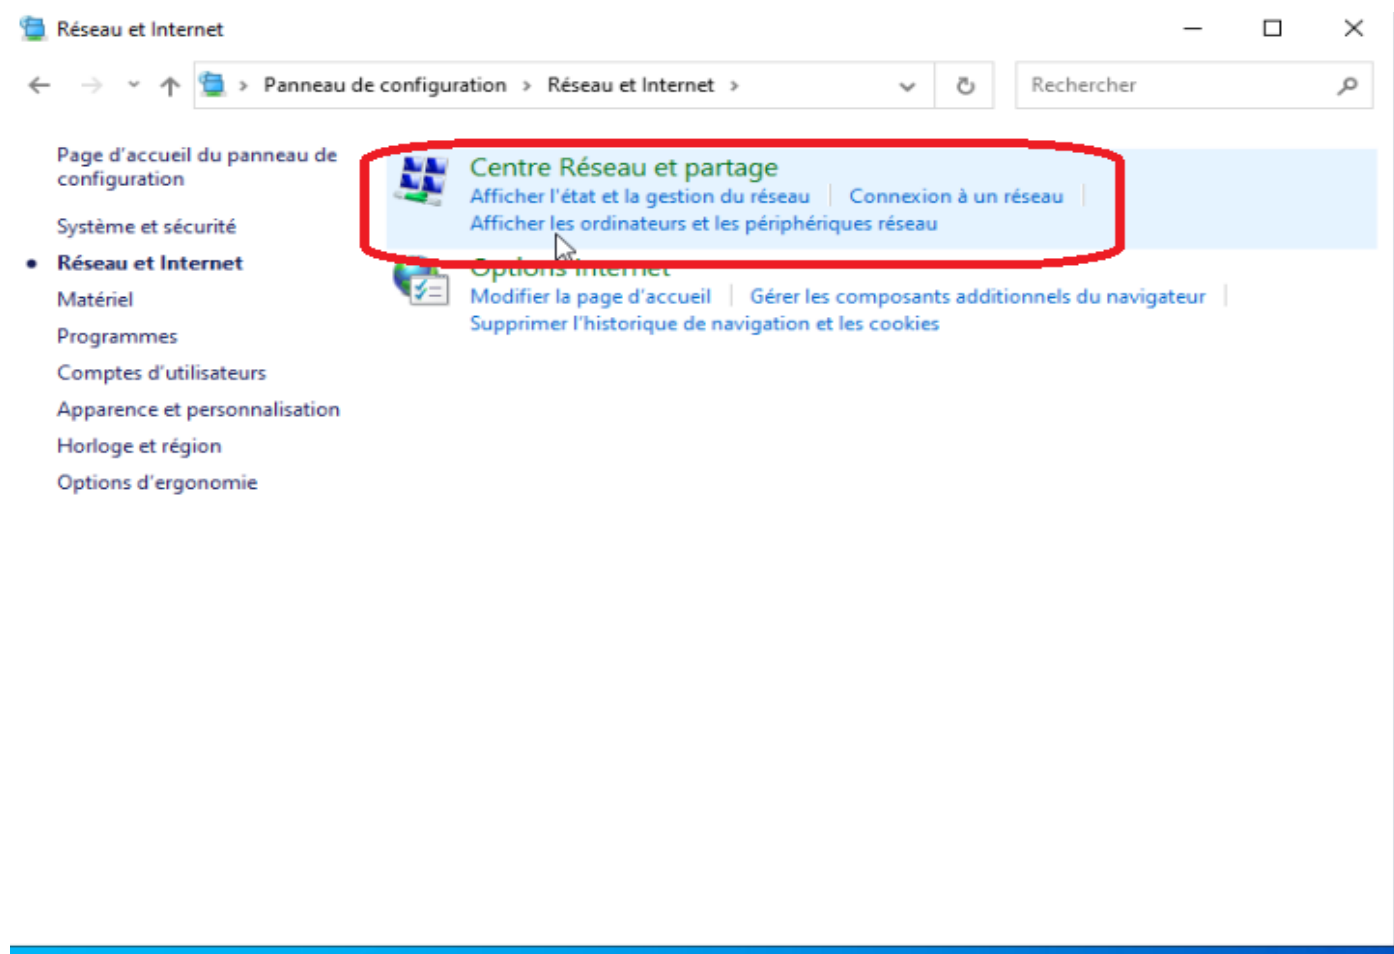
Réseau et Internet

Panneau de configuration > Réseau et Internet >

Rechercher

Page d'accueil du panneau de configuration

Système et sécurité

Réseau et Internet

Matériel

Programmes

Comptes d'utilisateurs

Apparence et personnalisation

Horloge et région

Options d'ergonomie

Centre Réseau et partage

Afficher l'état et la gestion du réseau | Connexion à un réseau

Afficher les ordinateurs et les périphériques réseau

Options Internet

Modifier la page d'accueil | Gérer les composants additionnels du navigateur

Supprimer l'historique de navigation et les cookies